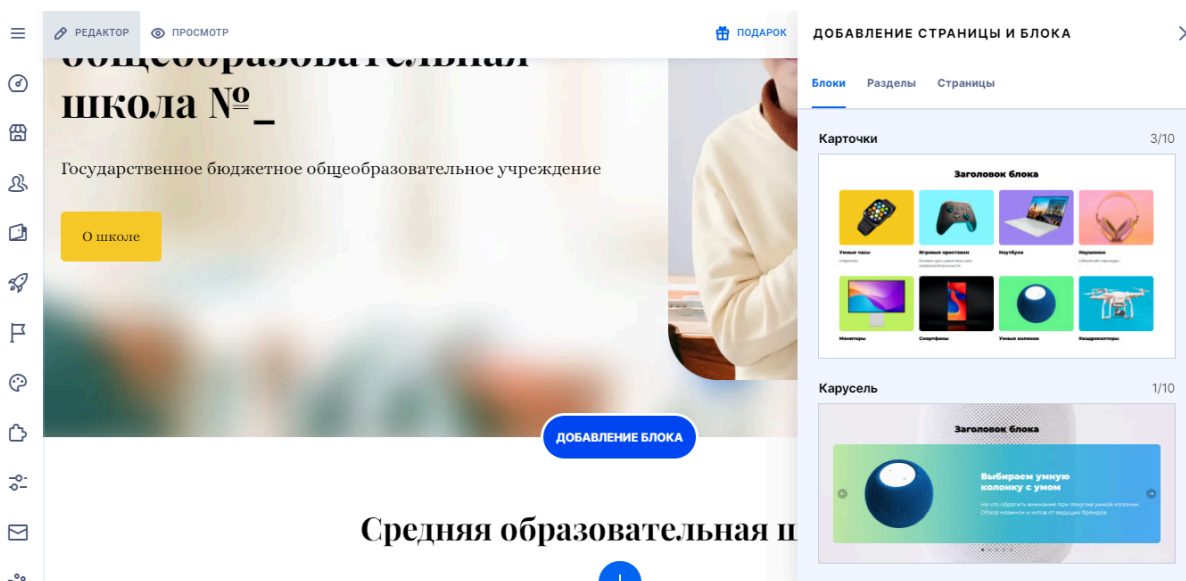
РЕДАКТОР ПРОСМОТР ПОДАРОК

общеобразовательная школа №_

Государственное бюджетное общеобразовательное учреждение

О школе

ДОБАВЛЕНИЕ БЛОКА

Средняя образовательная ш

ДОБАВЛЕНИЕ СТРАНИЦЫ И БЛОКА

Блоки Разделы Страницы

Карточки 3/10

Заголовок блока

Умные часы
Игровые приставки
Ноутбуки
Наушники
Мониторы
Смартфоны
Умные колонки
Квадрокоптеры

Карусель 1/10

Заголовок блока

Выбираем умную колонку с умом

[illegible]